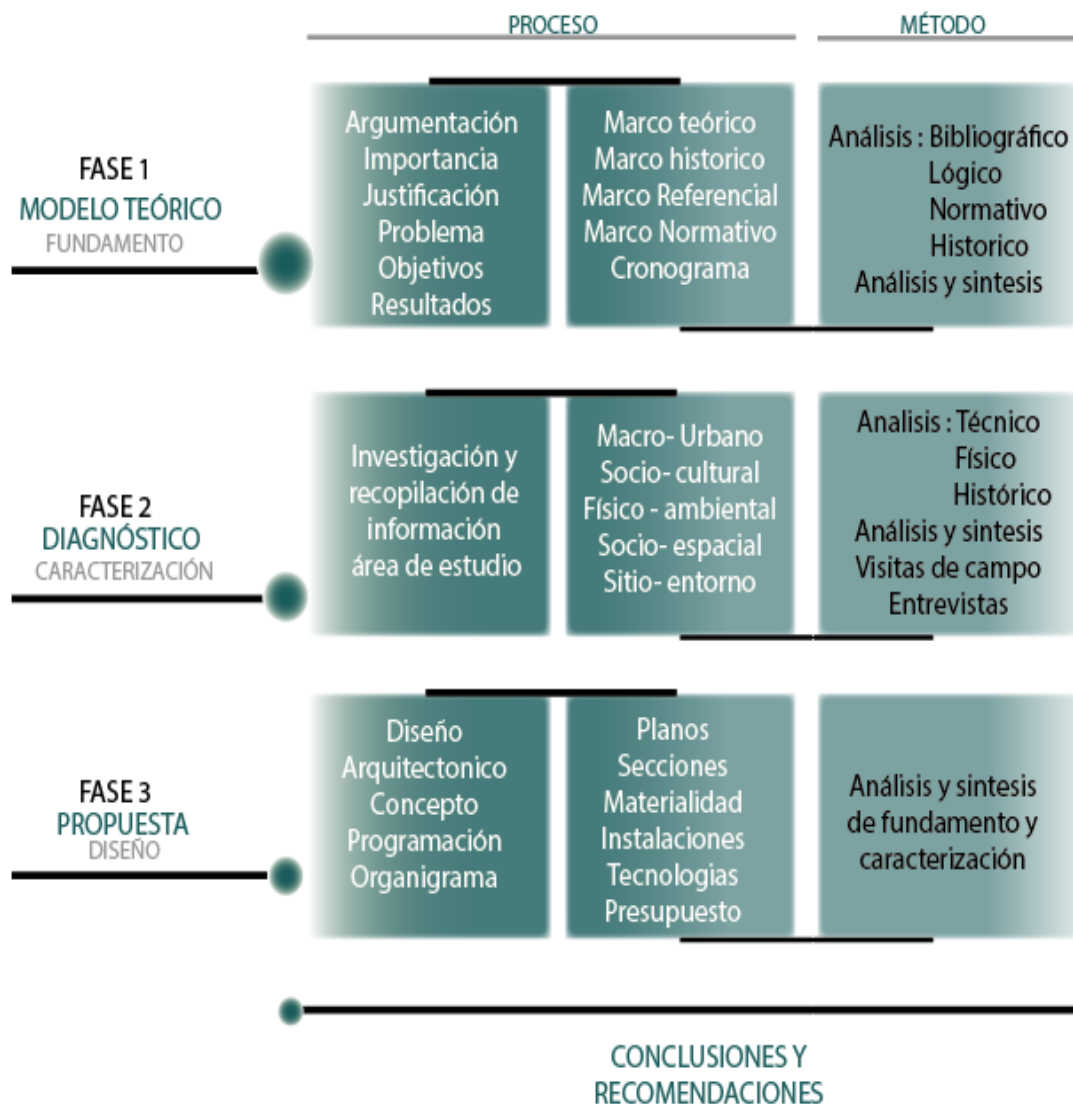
PROCESO

MÉTODO

FASE 1
MODELO TEÓRICO
FUNDAMENTO

Argumentación
Importancia
Justificación
Problema
Objetivos
Resultados

Marco teórico
Marco historico
Marco Referencial
Marco Normativo
Cronograma

Análisis : Bibliográfico
Lógico
Normativo
Historico
Análisis y sintesis

FASE 2
DIAGNÓSTICO
CARACTERIZACIÓN

Investigación y recopilación de información área de estudio

Macro- Urbano
Socio- cultural
Físico - ambiental
Socio- espacial
Sitio- entorno

Analisis : Técnico
Físico
Histórico
Análisis y sintesis
Visitas de campo
Entrevistas

FASE 3
PROPUESTA
DISEÑO

Diseño
Arquitectonico
Concepto
Programación
Organigrama

Planos
Secciones
Materialidad
Instalaciones
Tecnologias
Presupuesto

Análisis y sintesis de fundamento y caracterización

CONCLUSIONES Y RECOMENDACIONES